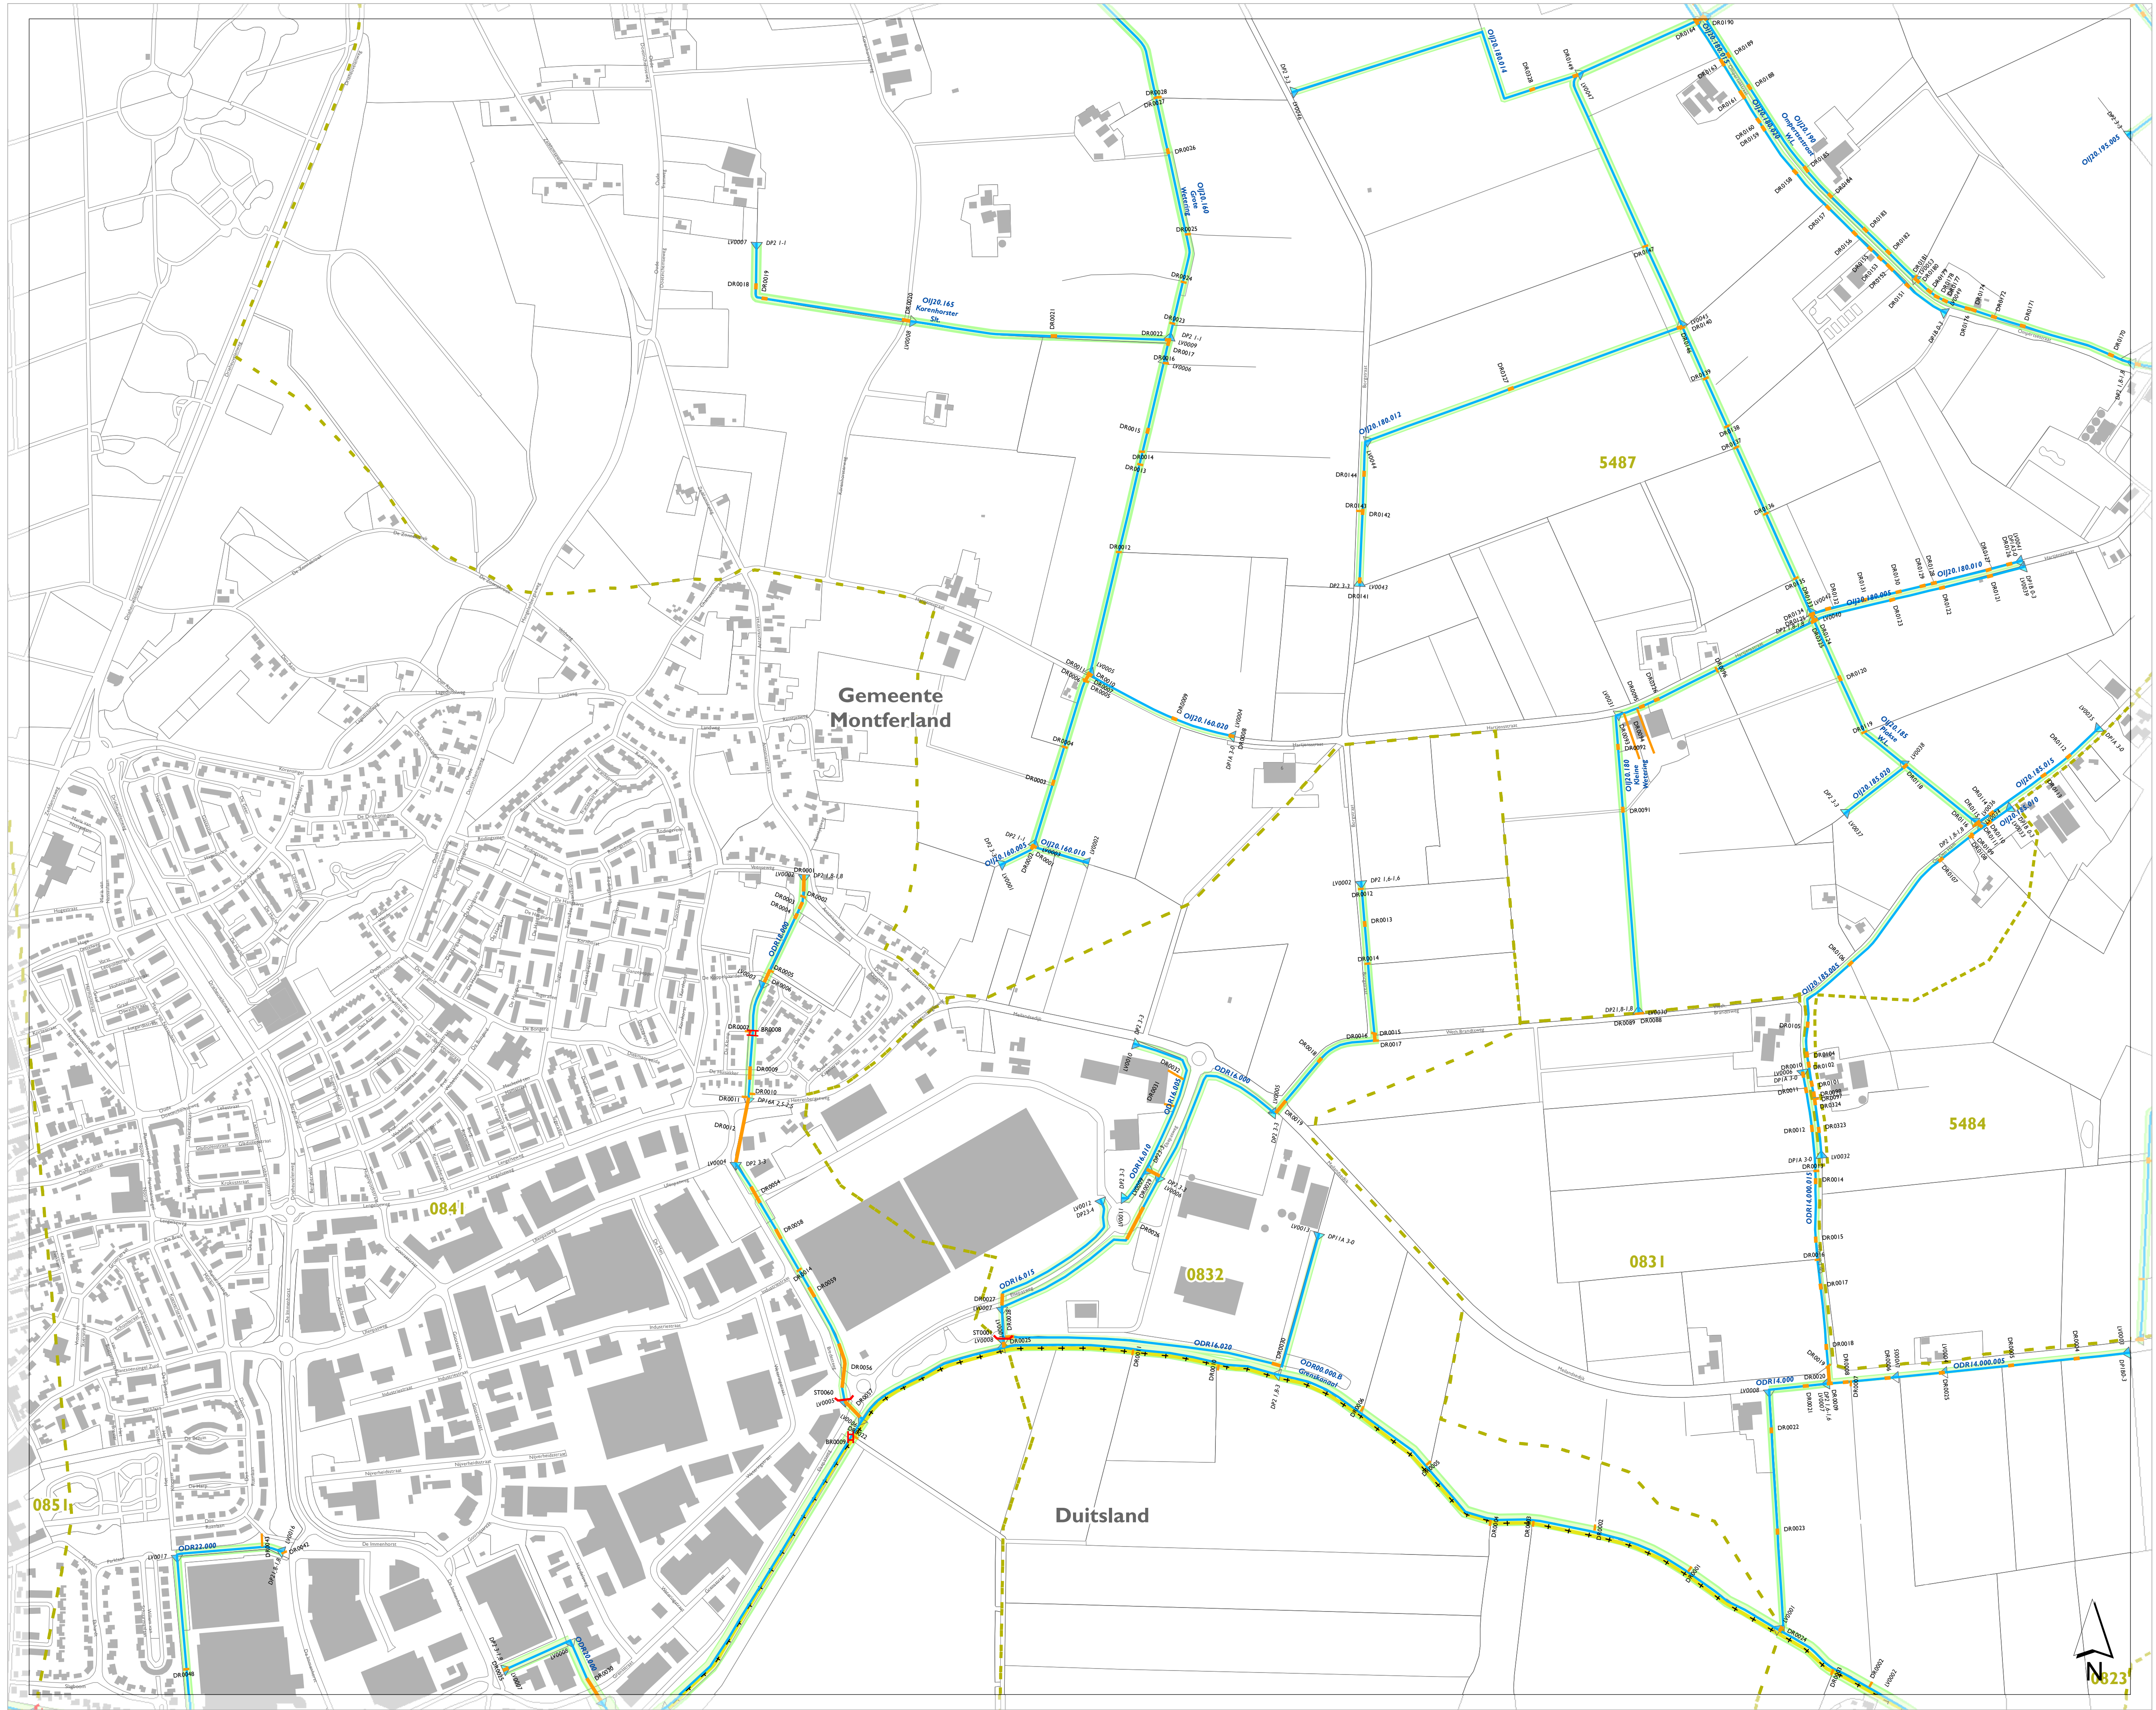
Gemeente Montferland

Duitsland

5487

5484

0841

0832

0831

0851

0823

OIJ20.160 Grote Wetering

OIJ20.165 Korenhorster Sl.

OIJ20.180.014

OIJ20.180.012

OIJ20.180.010

OIJ20.180.005

OIJ20.190 Omgestroomde W.L.

OIJ20.195.005

OIJ20.185 Kleine W.L.

OIJ20.185.020

OIJ20.185.015

OIJ20.185.005

OIJ20.180 Kleine Wetering

OIJ20.160.020

OIJ20.160.010

OIJ20.160.005

ODR18.000

ODR16.000

ODR16.005

ODR16.010

ODR16.015

ODR16.020

ODR00.000.B Grenskanaal

ODR14.000

ODR14.000.005

ODR14.000.010

ODR22.000

ODR10.000

N